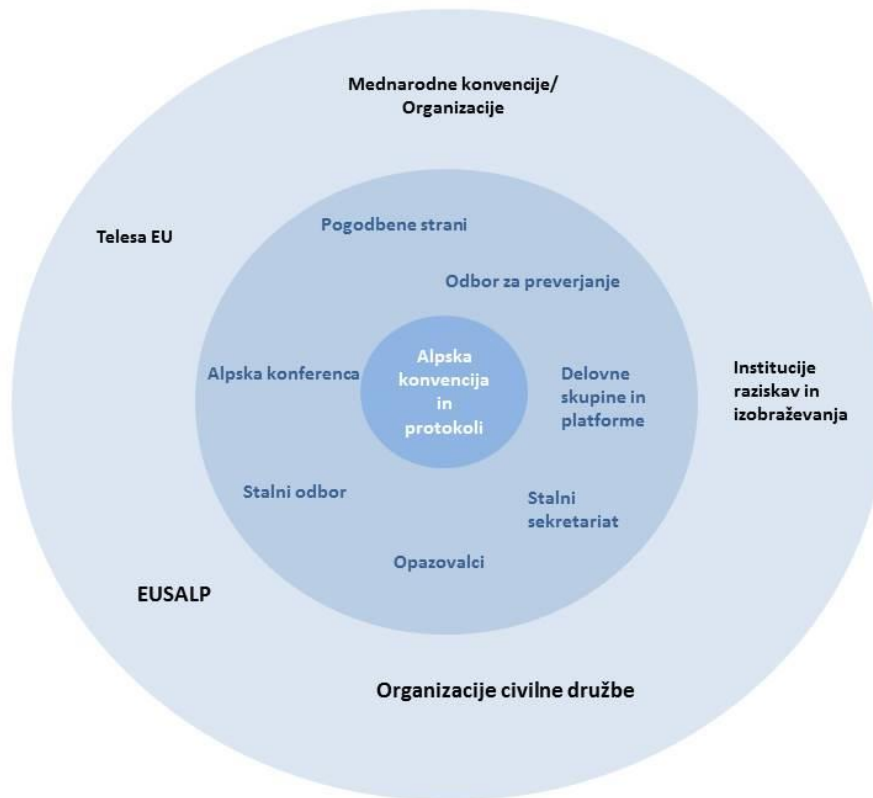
Mednarodne konvencije/ Organizacije

Telesa EU

Pogodbene strani

Odbor za preverjanje

Alpska konferenca

Alpska konvencija in protokoli

Delovne skupine in platforme

Institucije raziskav in izobraževanja

Stalni odbor

Stalni sekretariat

Opazovalci

EUSALP

Organizacije civilne družbe